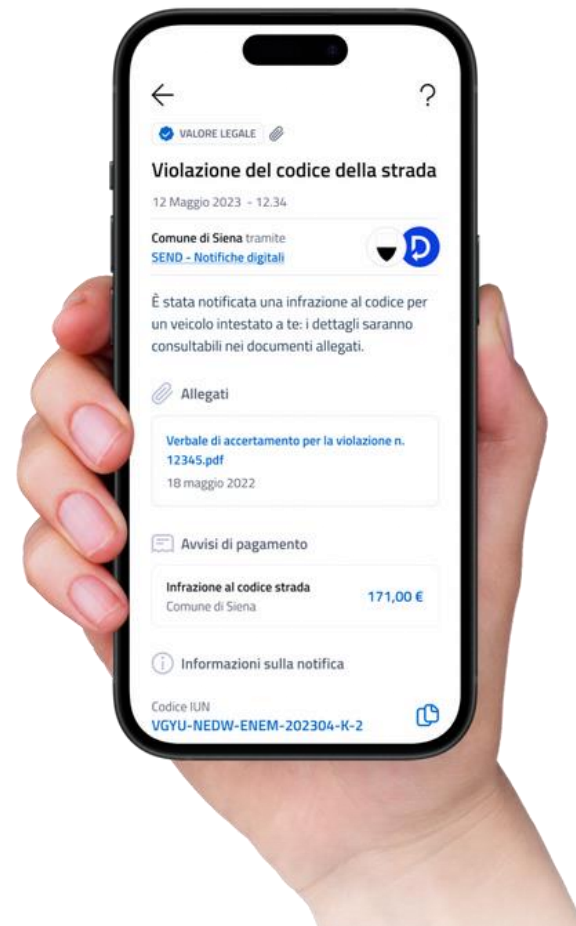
VALORE LEGALE

Violazione del codice della strada

12 Maggio 2023 - 12.34

Comune di Siena tramite
SEND - Notifiche digitali

È stata notificata una infrazione al codice per un veicolo intestato a te: i dettagli saranno consultabili nei documenti allegati.

Allegati

Verbale di accertamento per la violazione n. 12345.pdf
18 maggio 2022

Avvisi di pagamento

Infrazione al codice strada
Comune di Siena
171,00 €

Informazioni sulla notifica

Codice IUN
VGYU-NEDW-ENEM-202304-K-2